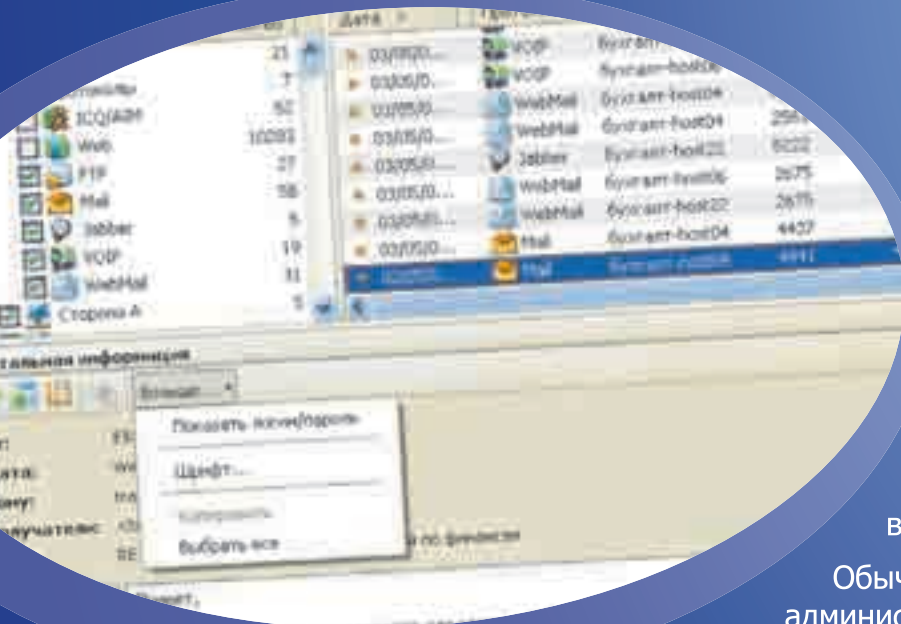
Дата
21
7
62
10093
27
58
5
19
11
5
ICQ/AIM
Web
FTP
Mail
Jabber
VOIP
WebMail
Сторона А
03/05/0...
VOIP
VOIP
WebMail
WebMail
Jabber
WebMail
WebMail
Mail
Mail
бухгалт-host04
бухгалт-host04
бухгалт-host04
бухгалт-host22
бухгалт-host06
бухгалт-host22
бухгалт-host04
2675
2675
4437
Показать логин/пароль
Шрифт...
Копировать
Выбрать все
по финансам
в
Обыч
админис